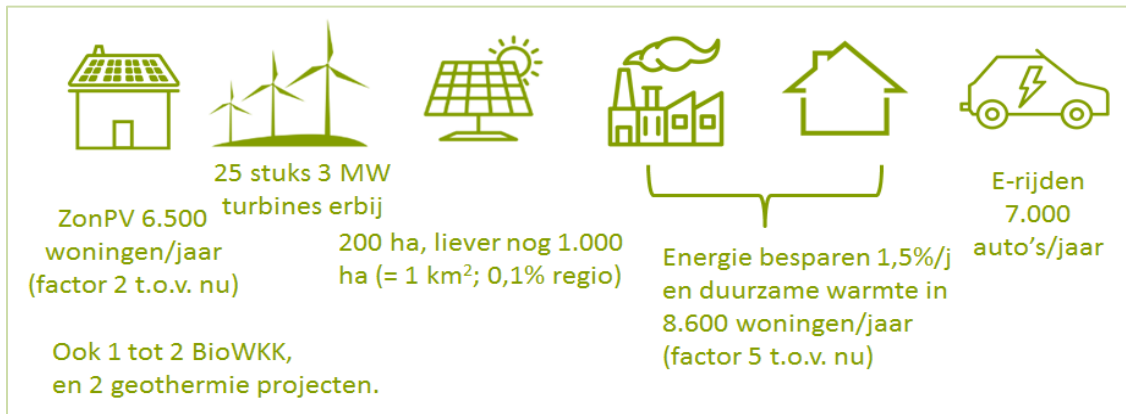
25 stuks 3 MW turbines erbij

ZonPV 6.500 woningen/jaar (factor 2 t.o.v. nu)

200 ha, liever nog 1.000 ha (= 1 km$^2$; 0,1% regio)

Energie besparen 1,5%/j en duurzame warmte in 8.600 woningen/jaar (factor 5 t.o.v. nu)

E-rijden 7.000 auto's/jaar

Ook 1 tot 2 BioWKK, en 2 geothermie projecten.